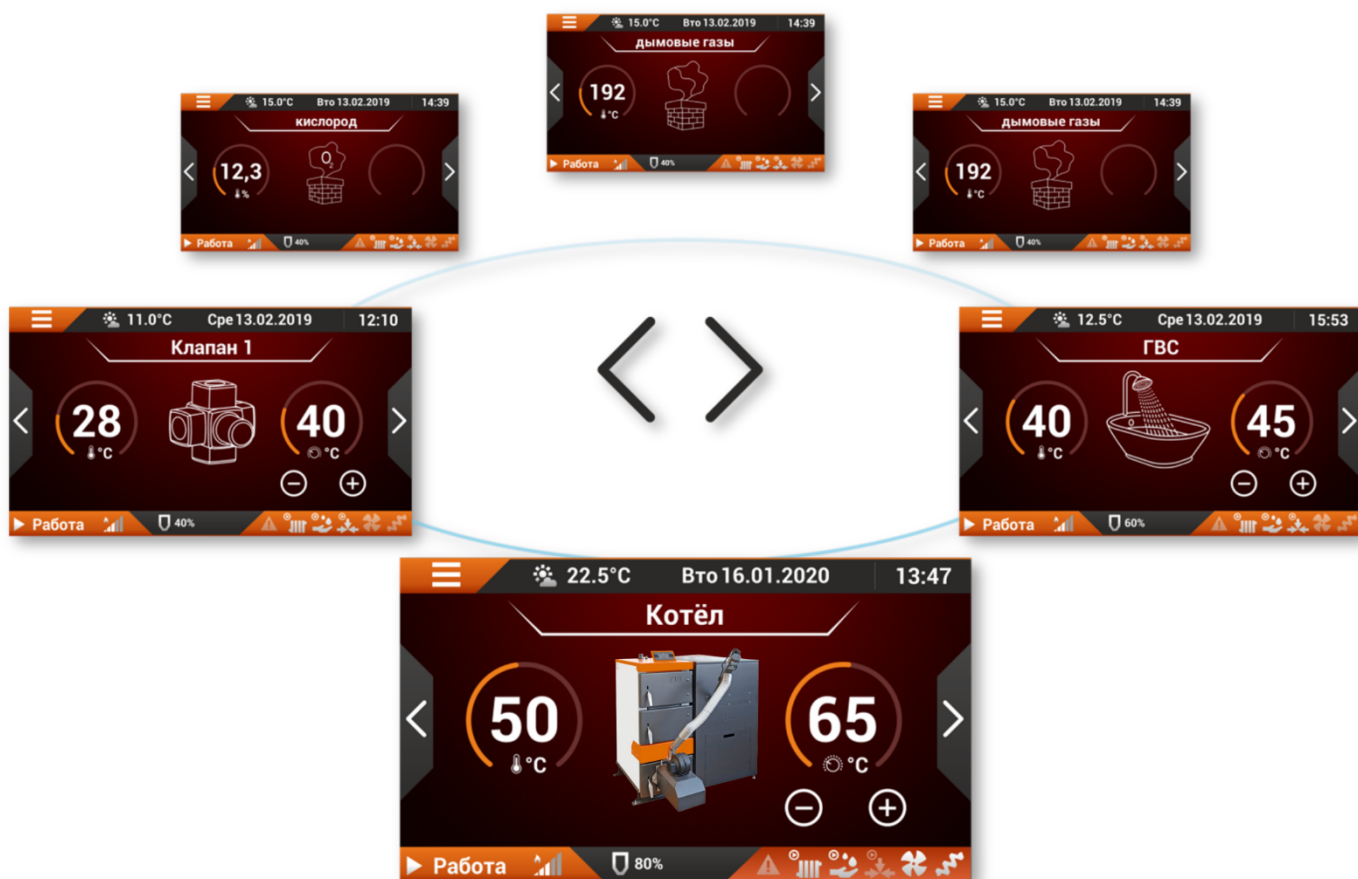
15.0°C Вто 13.02.2019 14:39
дымовые газы
192
°C
Работа 40%

15.0°C Вто 13.02.2019 14:39
кислород
12,3
%
$O_2$
Работа 40%

15.0°C Вто 13.02.2019 14:39
дымовые газы
192
°C
Работа 40%

11.0°C Сре 13.02.2019 12:10
Клапан 1
28
°C
40
°C
Работа 40%

12.5°C Сре 13.02.2019 15:53
ГВС
40
°C
45
°C
Работа 60%

22.5°C Вто 16.01.2020 13:47
Котёл
50
°C
65
°C
Работа 80%